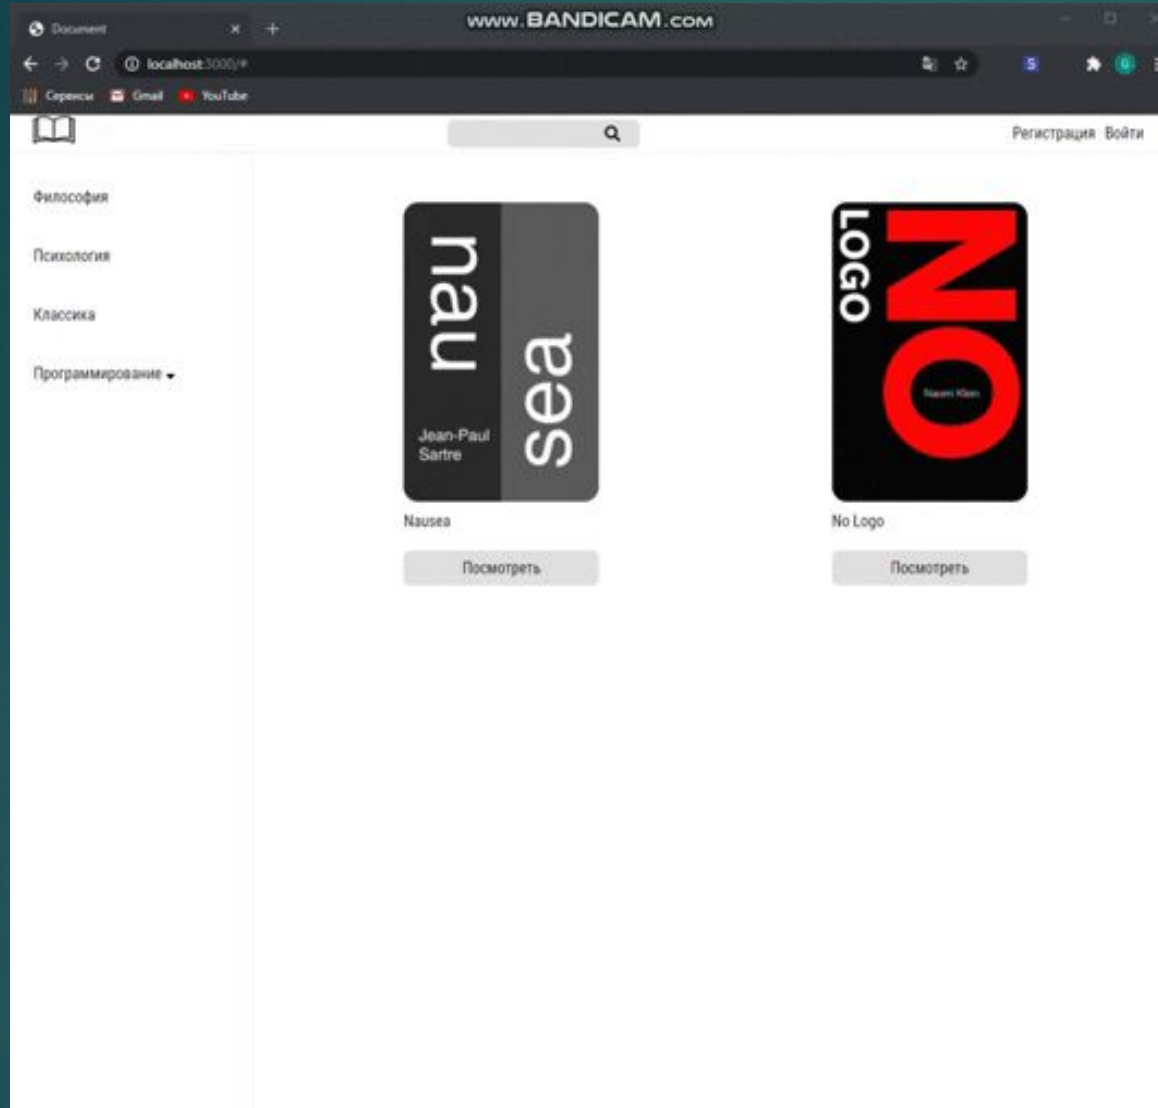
Document
www.BANDICAM.com
localhost:3000/#
Сервисы Gmail YouTube

Регистрация Войти

Философия

Психология

Классика

Программирование

nau
sea
Jean-Paul Sartre
Nausea
Посмотреть

NO LOGO
Naomi Klein
No Logo
Посмотреть